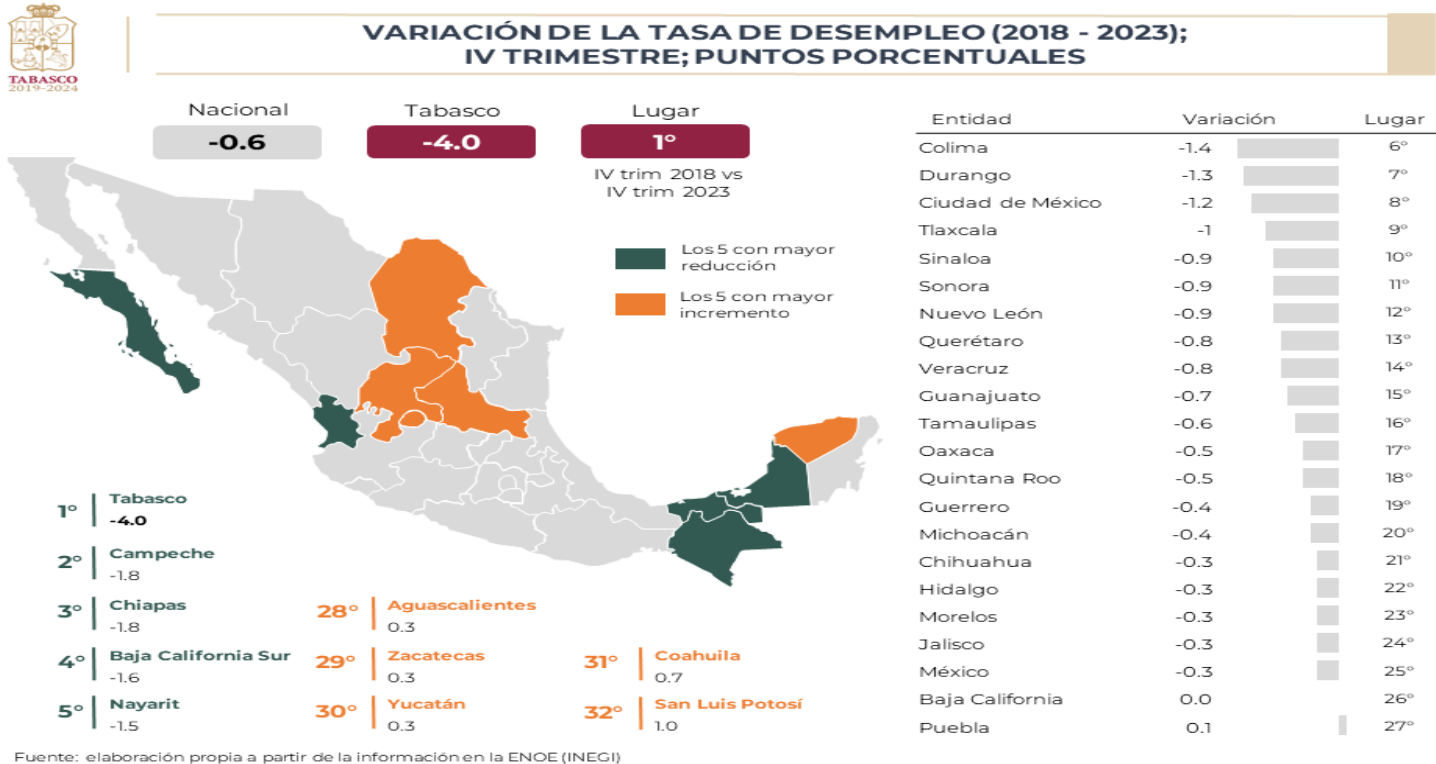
TABASCO
2019-2024

VARIACIÓN DE LA TASA DE DESEMPLEO (2018 - 2023); IV TRIMESTRE; PUNTOS PORCENTUALES

| Nacional | Tabasco | Lugar |
|---|---|---|
| -0.6 | -4.0 | 1° |

IV trim 2018 vs IV trim 2023

Los 5 con mayor reducción

Los 5 con mayor incremento

1° Tabasco -4.0

2° Campeche -1.8

3° Chiapas -1.8

4° Baja California Sur -1.6

5° Nayarit -1.5

28° Aguascalientes 0.3

29° Zacatecas 0.3

30° Yucatán 0.3

31° Coahuila 0.7

32° San Luis Potosí 1.0

| Entidad | Variación | Lugar |
|---|---|---|
| Colima | -1.4 | 6° |
| Durango | -1.3 | 7° |
| Ciudad de México | -1.2 | 8° |
| Tlaxcala | -1 | 9° |
| Sinaloa | -0.9 | 10° |
| Sonora | -0.9 | 11° |
| Nuevo León | -0.9 | 12° |
| Querétaro | -0.8 | 13° |
| Veracruz | -0.8 | 14° |
| Guanajuato | -0.7 | 15° |
| Tamaulipas | -0.6 | 16° |
| Oaxaca | -0.5 | 17° |
| Quintana Roo | -0.5 | 18° |
| Guerrero | -0.4 | 19° |
| Michoacán | -0.4 | 20° |
| Chihuahua | -0.3 | 21° |
| Hidalgo | -0.3 | 22° |
| Morelos | -0.3 | 23° |
| Jalisco | -0.3 | 24° |
| México | -0.3 | 25° |
| Baja California | 0.0 | 26° |
| Puebla | 0.1 | 27° |

Fuente: elaboración propia a partir de la información en la ENOE (INEGI)